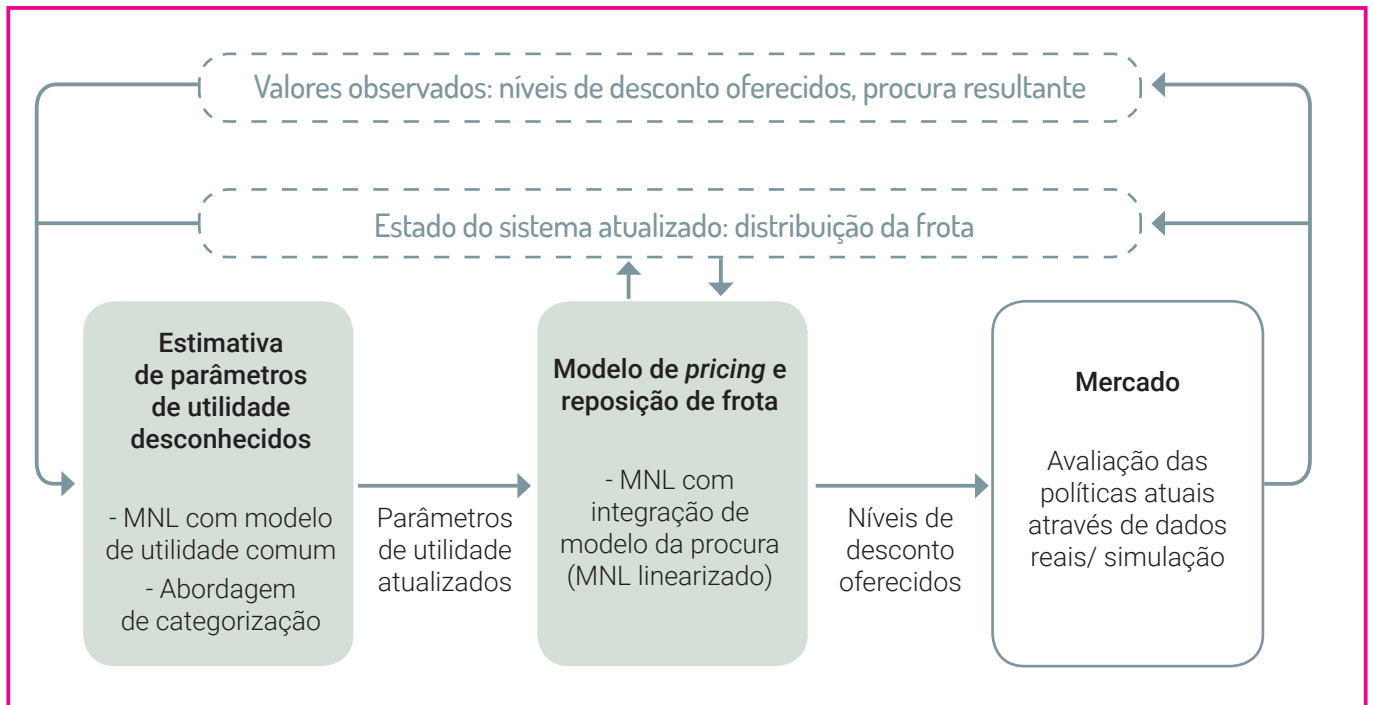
Valores observados: níveis de desconto oferecidos, procura resultante

Estado do sistema atualizado: distribuição da frota

Estimativa de parâmetros de utilidade desconhecidos

- MNL com modelo de utilidade comum
- Abordagem de categorização

Parâmetros de utilidade atualizados

Modelo de *pricing* e reposição de frota

- MNL com integração de modelo da procura (MNL linearizado)

Níveis de desconto oferecidos

Mercado

Avaliação das políticas atuais através de dados reais/ simulação